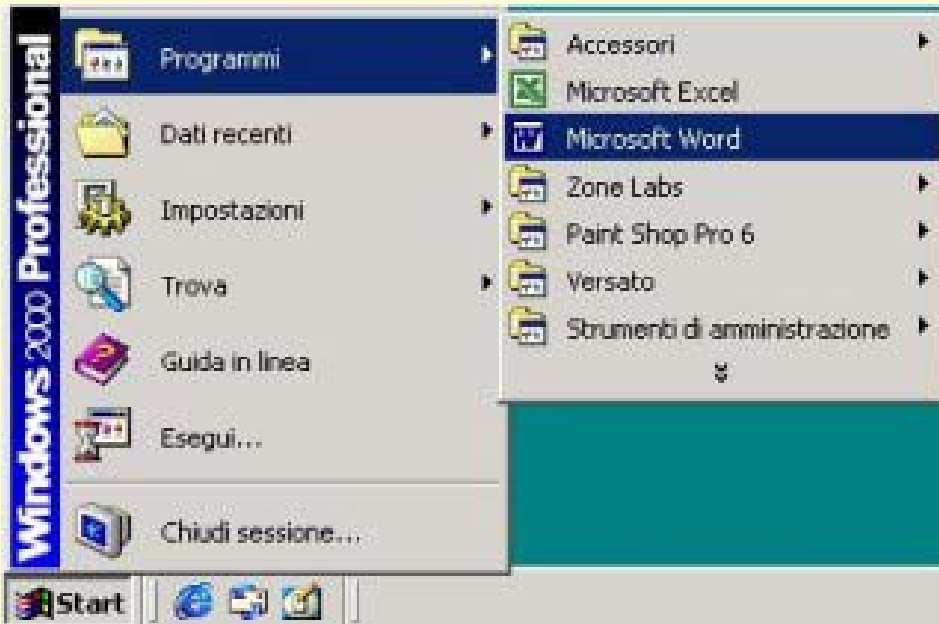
Windows 2000 Professional

Programmi
Dati recenti
Impostazioni
Trova
Guida in linea
Esegui...
Chiudi sessione...

Accessori
Microsoft Excel
Microsoft Word
Zone Labs
Paint Shop Pro 6
Versato
Strumenti di amministrazione

Start